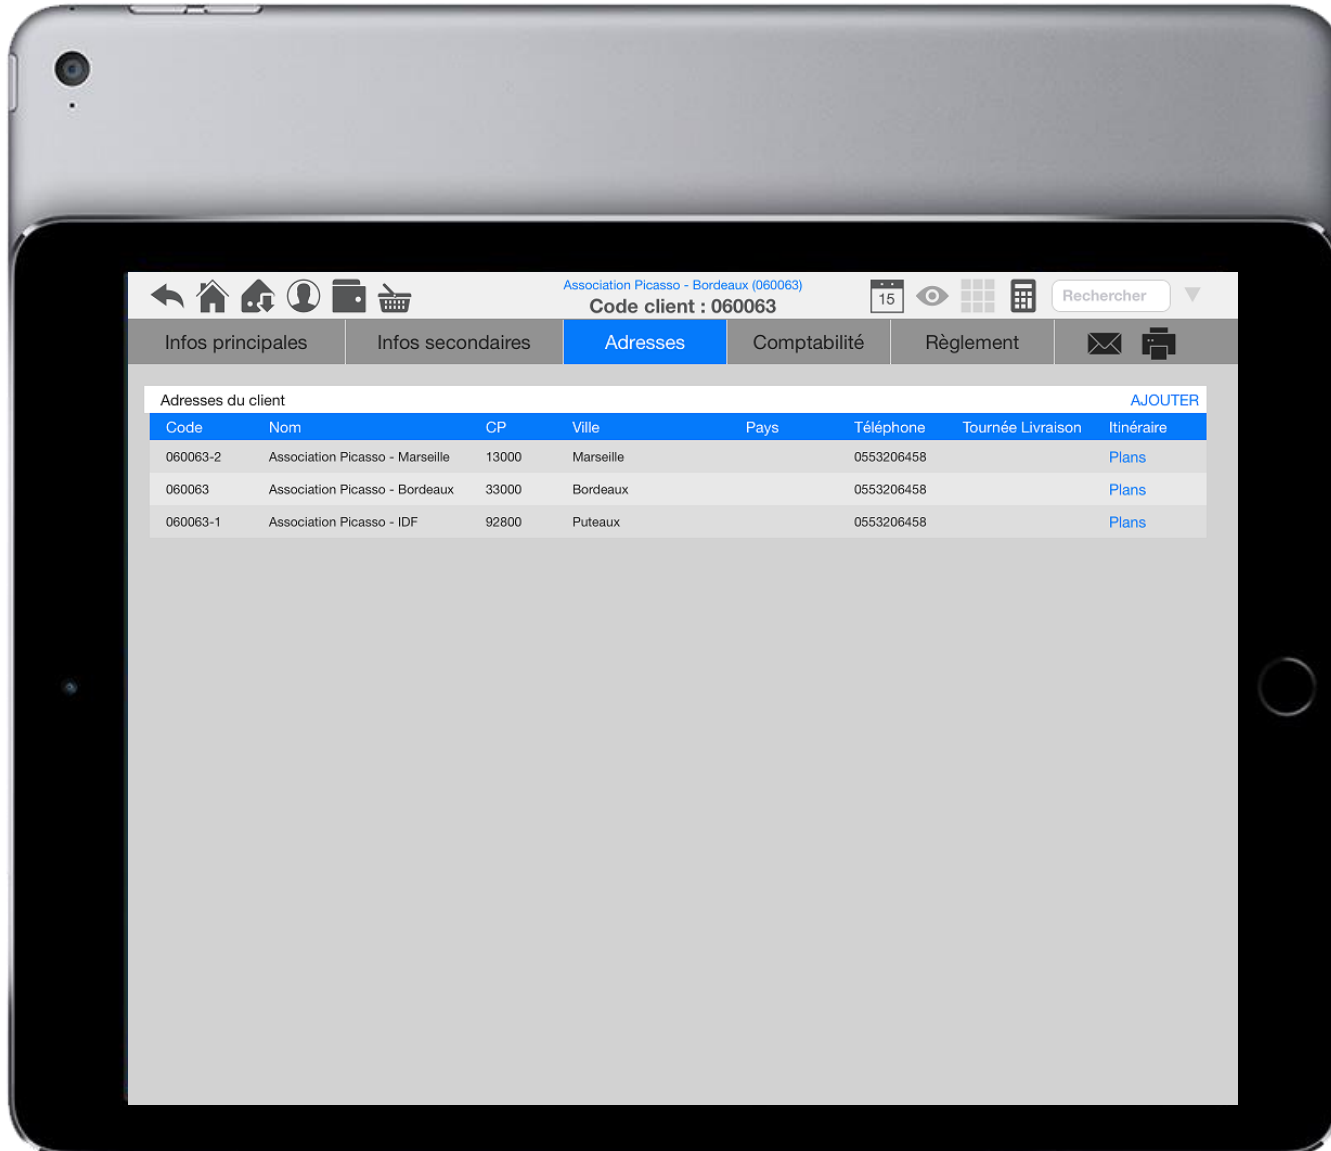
Association Picasso - Bordeaux (060063)
Code client : 060063

15

Rechercher

Infos principales | Infos secondaires | Adresses | Comptabilité | Règlement

Adresses du client AJOUTER

| Code | Nom | CP | Ville | Pays | Téléphone | Tournée Livraison | Itinéraire |
|---|---|---|---|---|---|---|---|
| 060063-2 | Association Picasso - Marseille | 13000 | Marseille | | 0553206458 | | Plans |
| 060063 | Association Picasso - Bordeaux | 33000 | Bordeaux | | 0553206458 | | Plans |
| 060063-1 | Association Picasso - IDF | 92800 | Puteaux | | 0553206458 | | Plans |